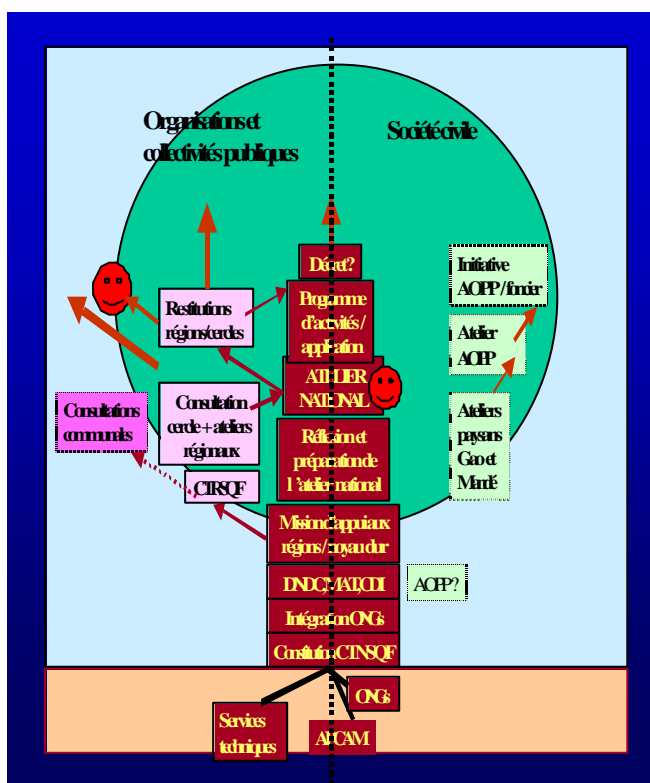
Organisations et collectivités publiques

Société civile

Décret?

Programme d'activités / application

ATELIER NATIONAL

Réflexion et préparation de l'atelier national

Mission d'appui aux régions / noyau dur

DNDC/MATCL/CDI

Intégration ONGs

Constitution CTNSQF

Restitutions régions/cercles

Consultation cercle + ateliers régionaux

CTRSQF

Consultations communales

Initiative AOPP / foncier

Atelier AOPP

Ateliers paysans Gao et Mandé

AOPP?

ONGs

Services techniques

APCAM